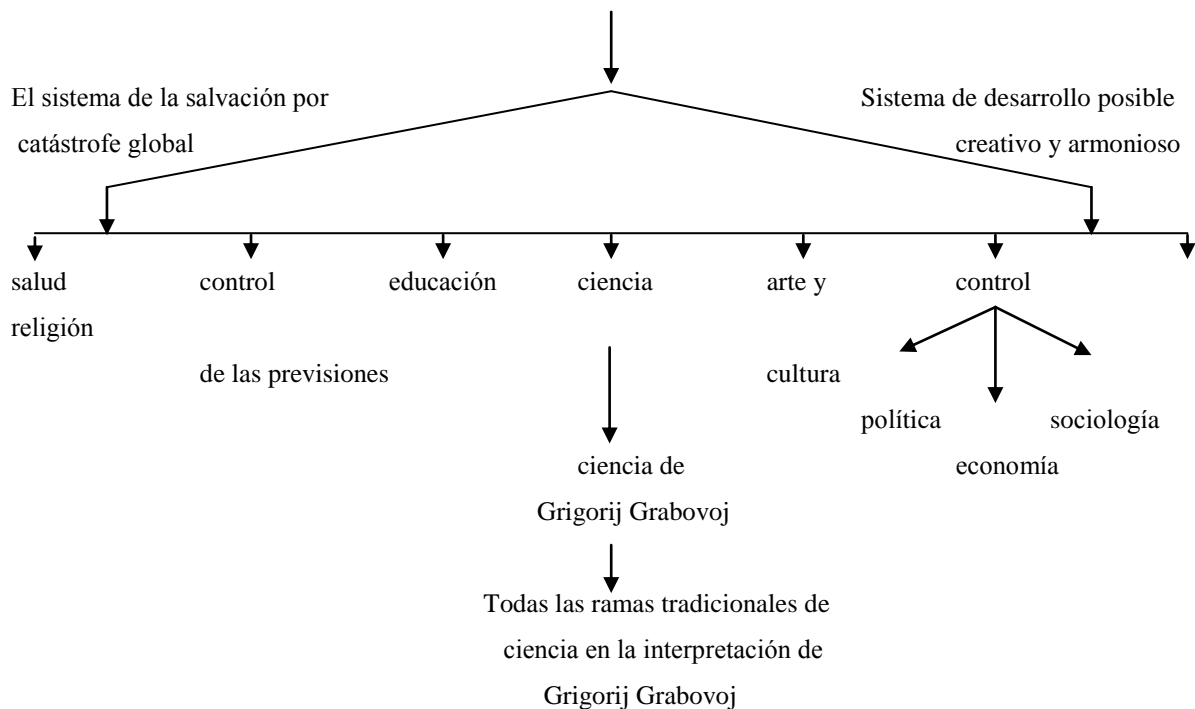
El sistema de la salvación por catástrofe global

Sistema de desarrollo posible creativo y armonioso

salud

religión

control

de las previsiones

educación

ciencia

arte y

cultura

control

política

economía

sociología

ciencia de Grigorij Grabovoj

Todas las ramas tradicionales de ciencia en la interpretación de Grigorij Grabovoj